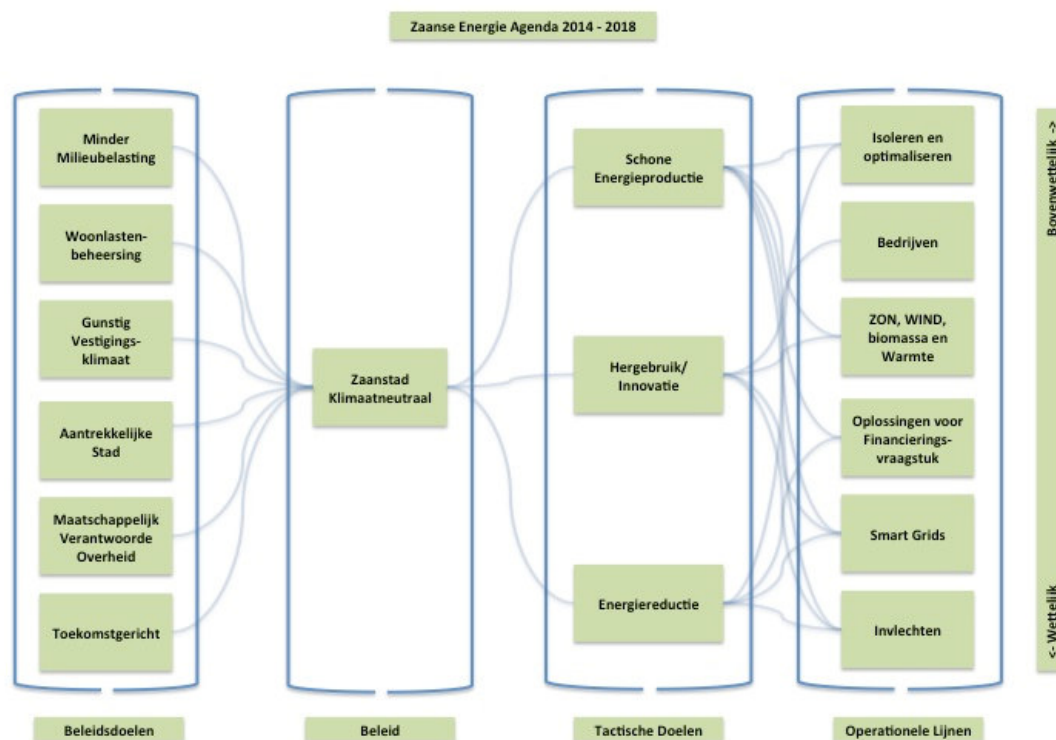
Zaanse Energie Agenda 2014 - 2018

Minder Milieubelasting

Woonlasten-beheersing

Gunstig Vestigings-klimaat

Aantrekkelijke Stad

Maatschappelijk Verantwoorde Overheid

Toekomstgericht

Zaanstad Klimaatneutraal

Schone Energieproductie

Hergebruik/ Innovatie

Energiereductie

Isoleren en optimaliseren

Bedrijven

ZON, WIND, biomassa en Warmte

Oplossingen voor Financierings-vraagstuk

Smart Grids

Invlechten

Bovenwettelijk ->

<- Wettelijk

Beleidsdoelen

Beleid

Tactische Doelen

Operationele Lijnen